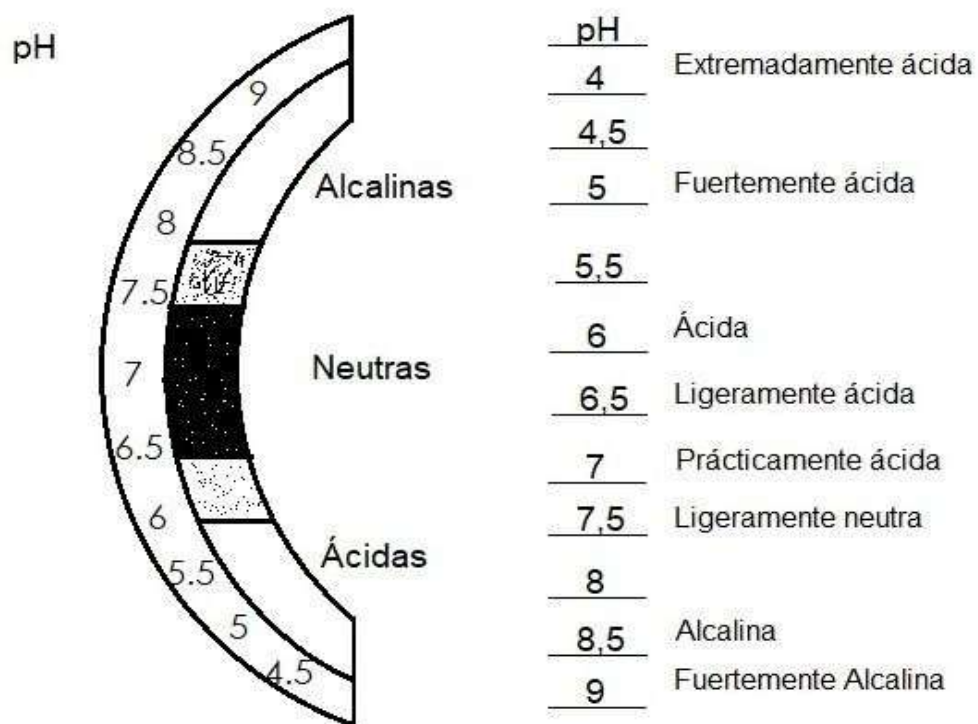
pH

9

8.5

8

7.5

7

6.5

6

5.5

5

4.5

Alcalinas

Neutras

Ácidas

| pH | |
|---|---|
| 4 | Extremadamente ácida |
| 4,5 | |
| 5 | Fuertemente ácida |
| 5,5 | |
| 6 | Ácida |
| 6,5 | Ligeramente ácida |
| 7 | Prácticamente ácida |
| 7,5 | Ligeramente neutra |
| 8 | |
| 8,5 | Alcalina |
| 9 | Fuertemente Alcalina |